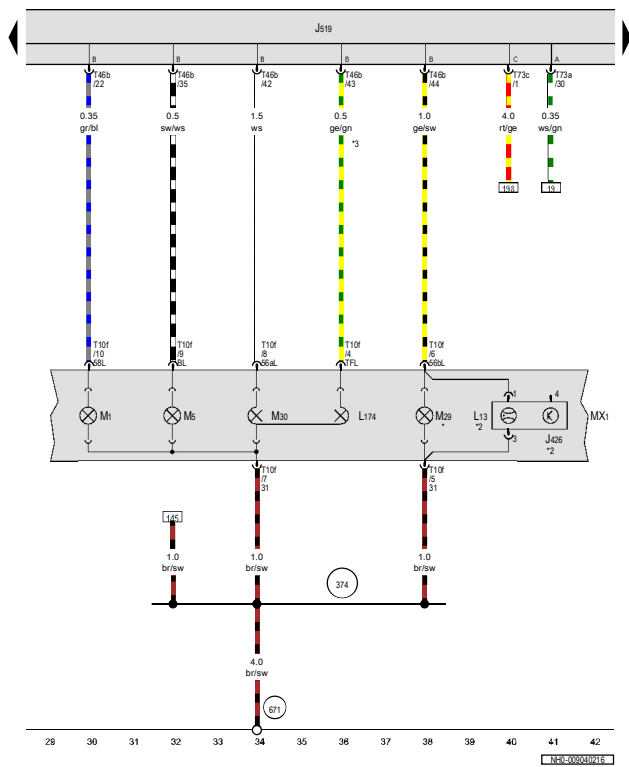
J519

B B B B B C A

T46b /22
T46b /35
T46b /42
T46b /43
T46b /44
T73c /1
T73a /30

0.35 gr/bl
0.5 sw/ws
1.5 ws
0.5 ge/gn
1.0 ge/sw
4.0 rt/ge
0.35 ws/gn

*3

198
19

T10f /10 58L
T10f /9 58L
T10f /8 56aL
T10f /4 TFL
T10f /6 56bL

M1
M5
M30
L174
M29 *
L13 *2
1
3
4
J426 *2
MX1

T10f /7 31
T10f /5 31

145

1.0 br/sw
1.0 br/sw
374
1.0 br/sw

4.0 br/sw

671

29 30 31 32 33 34 35 36 37 38 39 40 41 42

NH0-009040216